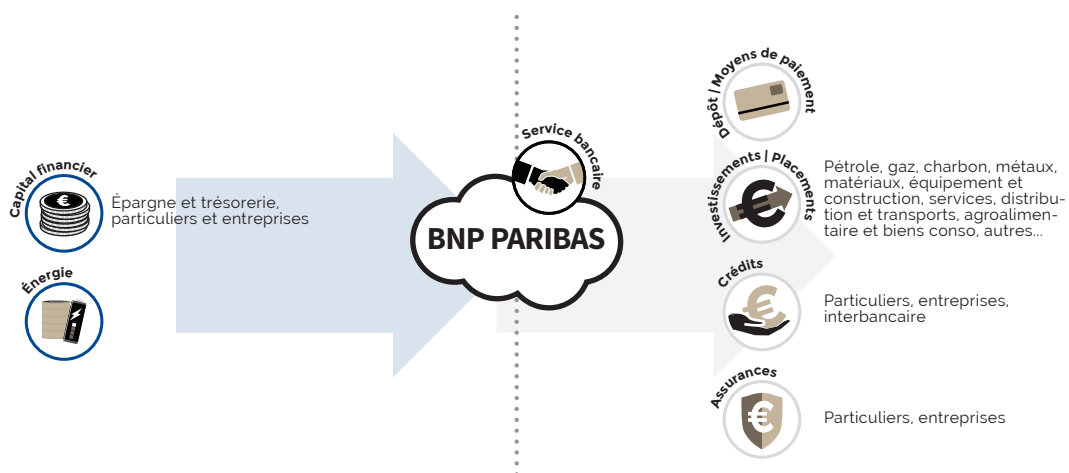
Capital financier

Épargne et trésorerie, particuliers et entreprises

Énergie

Service bancaire

BNP PARIBAS

Dépôt / Moyens de paiement

Investissements / Placements

Pétrole, gaz, charbon, métaux, matériaux, équipement et construction, services, distribution et transports, agroalimentaire et biens conso, autres…

Crédits

Particuliers, entreprises, interbancaire

Assurances

Particuliers, entreprises